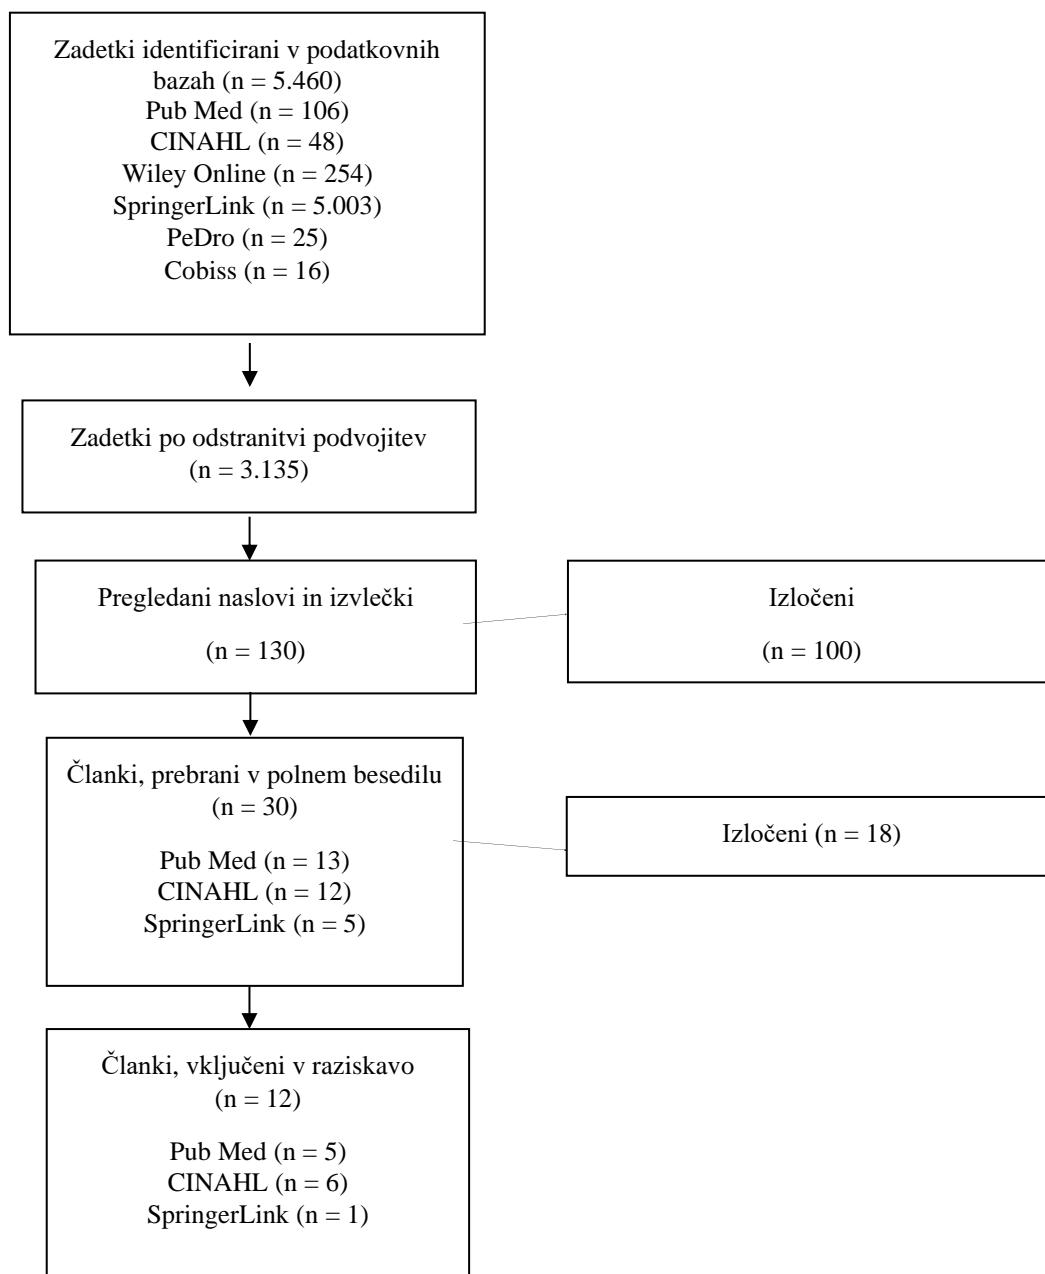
Zadetki identificirani v podatkovnih bazah (n = 5.460)
Pub Med (n = 106)
CINAHL (n = 48)
Wiley Online (n = 254)
SpringerLink (n = 5.003)
PeDro (n = 25)
Cobiss (n = 16)

Zadetki po odstranitvi podvojitev
(n = 3.135)

Pregledani naslovi in izvlečki

(n = 130)

Izločeni

(n = 100)

Članki, prebrani v polnem besedilu
(n = 30)

Pub Med (n = 13)
CINAHL (n = 12)
SpringerLink (n = 5)

Izločeni (n = 18)

Članki, vključeni v raziskavo
(n = 12)

Pub Med (n = 5)
CINAHL (n = 6)
SpringerLink (n = 1)